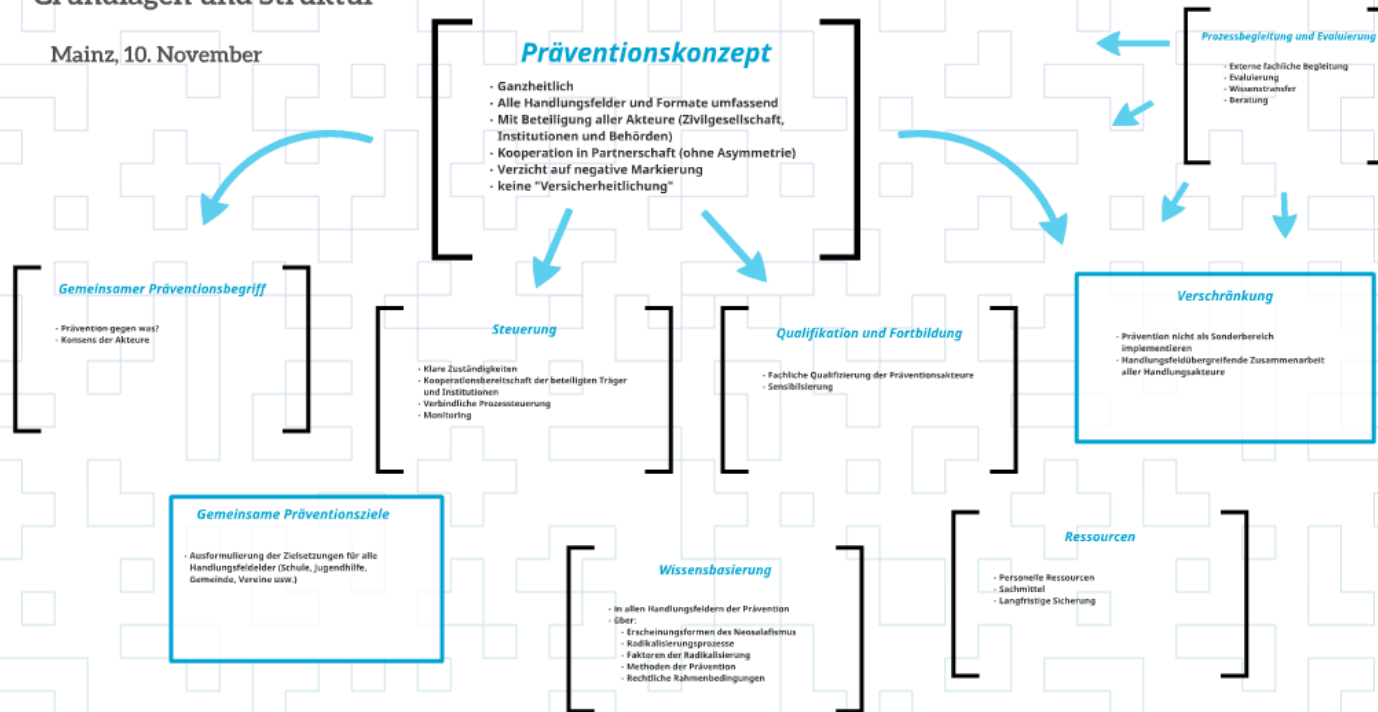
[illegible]

Mainz, 10. November

Präventionskonzept

- Ganzheitlich
- Alle Handlungsfelder und Formate umfassend
- Mit Beteiligung aller Akteure (Zivilgesellschaft, Institutionen und Behörden)
- Kooperation in Partnerschaft (ohne Asymmetrie)
- Verzicht auf negative Markierung
- keine "Versicherheitlichung"

Prozessbegleitung und Evaluierung

- Externe fachliche Begleitung
- Evaluierung
- Wissenstransfer
- Beratung

Gemeinsamer Präventionsbegriff

- Prävention gegen was?
- Konsens der Akteure

Steuerung

- Klare Zuständigkeiten
- Kooperationsbereitschaft der beteiligten Träger und Institutionen
- Verbindliche Prozessteuerung
- Monitoring

Qualifikation und Fortbildung

- Fachliche Qualifizierung der Präventionsakteure
- Sensibilisierung

Verschränkung

- Prävention nicht als Sonderbereich implementieren
- Handlungsfeldübergreifende Zusammenarbeit aller Handlungsakteure

Gemeinsame Präventionsziele

- Ausformulierung der Zielsetzungen für alle Handlungsfeldelder (Schule, Jugendhilfe, Gemeinde, Vereine usw.)

Wissensbasierung

- in allen Handlungsfeldern der Prävention
- über:
- Erscheinungsformen des Neosalafismus
- Radikalisierungsprozesse
- Faktoren der Radikalisierung
- Methoden der Prävention
- Rechtliche Rahmenbedingungen

Ressourcen

- Personelle Ressourcen
- Sachmittel
- Langfristige Sicherung